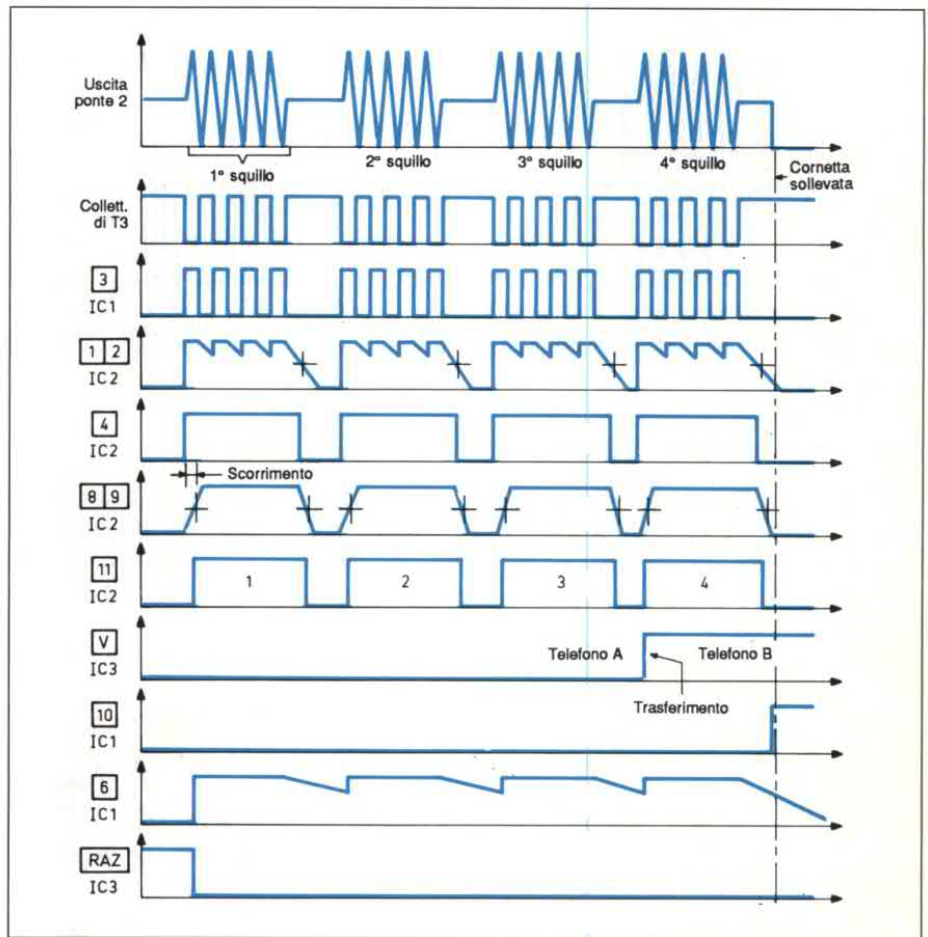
Uscita ponte 2

1° squillo

2° squillo

3° squillo

4° squillo

Cornetta sollevata

Collett. di T3

3
IC1

1 2
IC2

4
IC2

Scorrimento

8 9
IC2

11
IC2

1

2

3

4

V
IC3

Telefono A

Telefono B

Trasferimento

10
IC1

6
IC1

RAZ
IC3